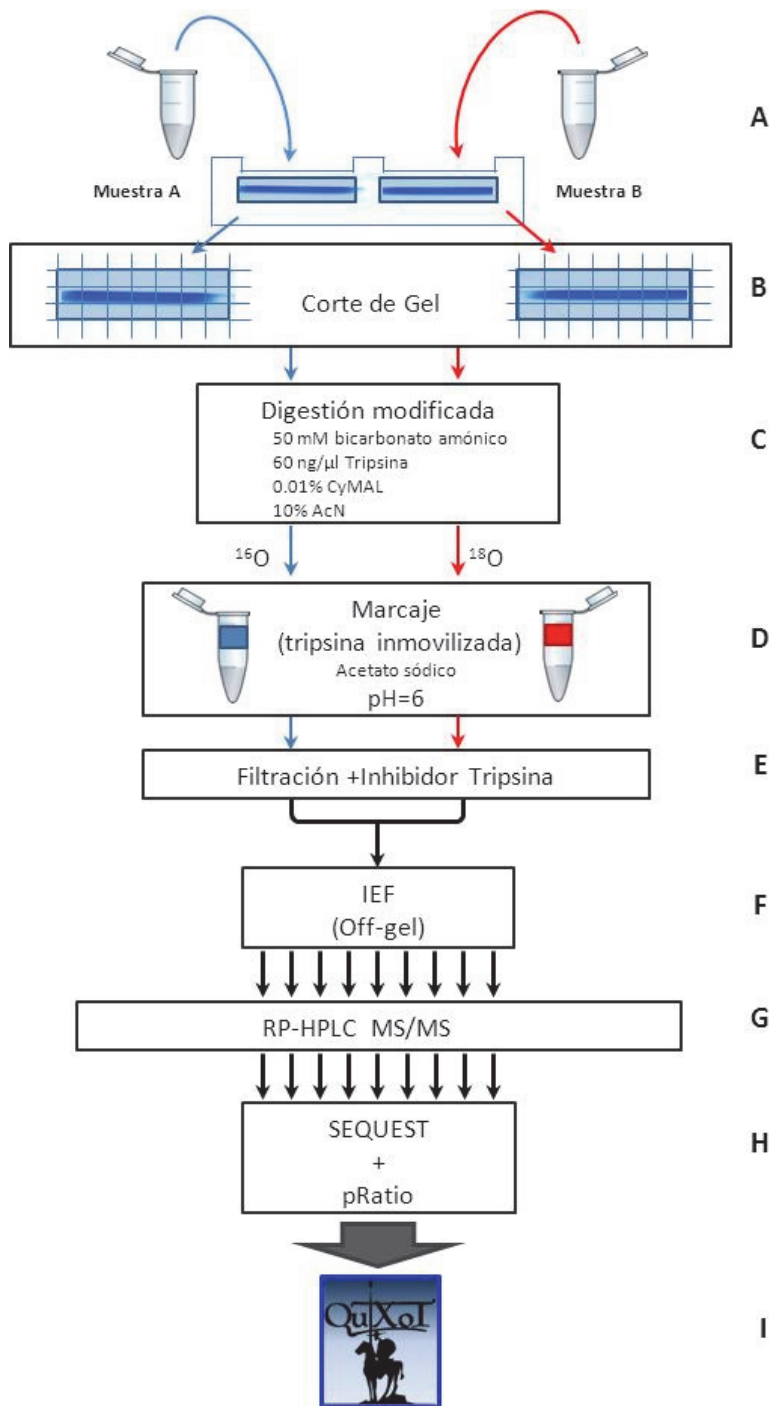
Muestra A

Muestra B

A

Corte de Gel

B

Digestión modificada
50 mM bicarbonato amónico
60 ng/µl Tripsina
0.01% CyMAL
10% AcN

C

$^{16}O$

$^{18}O$

Marcaje
(tripsina inmovilizada)
Acetato sódico
pH=6

D

Filtración +Inhibidor Tripsina

E

IEF
(Off-gel)

F

RP-HPLC MS/MS

G

SEQUEST
+
pRatio

H

QuiXoT

I